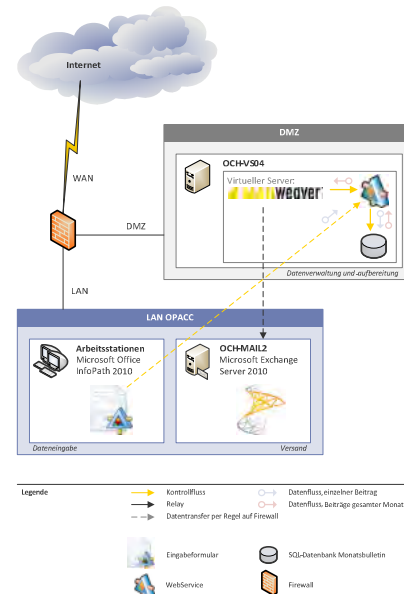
Internet

WAN

DMZ

LAN

DMZ

OCH-VS04

Virtueller Server:

weaver

Datenverwaltung und -aufbereitung

LAN OPACC

Arbeitsstationen
Microsoft Office InfoPath 2010

OCH-MAIL2
Microsoft Exchange Server 2010

Dateneingabe

Versand

Legende

Kontrollfluss

Relay

Datentransfer per Regel auf Firewall

Datenfluss, einzelner Beitrag

Datenfluss, Beiträge gesamter Monat

Eingabeformular

SQL-Datenbank Monatsbulletin

WebService

Firewall